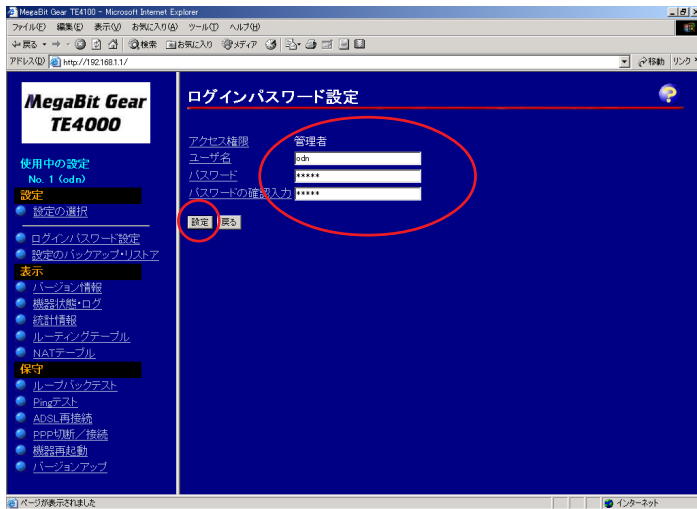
MegaBit Gear TE4100 - Microsoft Internet Explorer

ファイル(F) 編集(E) 表示(V) お気に入り(A) ツール(T) ヘルプ(H)

戻る 検索 お気に入り メディア

アドレス(D) http://192.168.1.1/

移動 リンク

MegaBit Gear TE4000

使用中の設定
No. 1 (odn)

設定
設定の選択

ログインパスワード設定
設定のバックアップ・リストア

表示
バージョン情報
機器状態・ログ
統計情報
ルーティングテーブル
NATテーブル

保守
ループバックテスト
Pingテスト
ADSL再接続
PPP切断／接続
機器再起動
バージョンアップ

ログインパスワード設定

| | |
|---|---|
| アクセス権限 | 管理者 |
| ユーザ名 | odn |
| パスワード | ***** |
| パスワードの確認入力 | ***** |

設定 戻る

ページが表示されました

インターネット